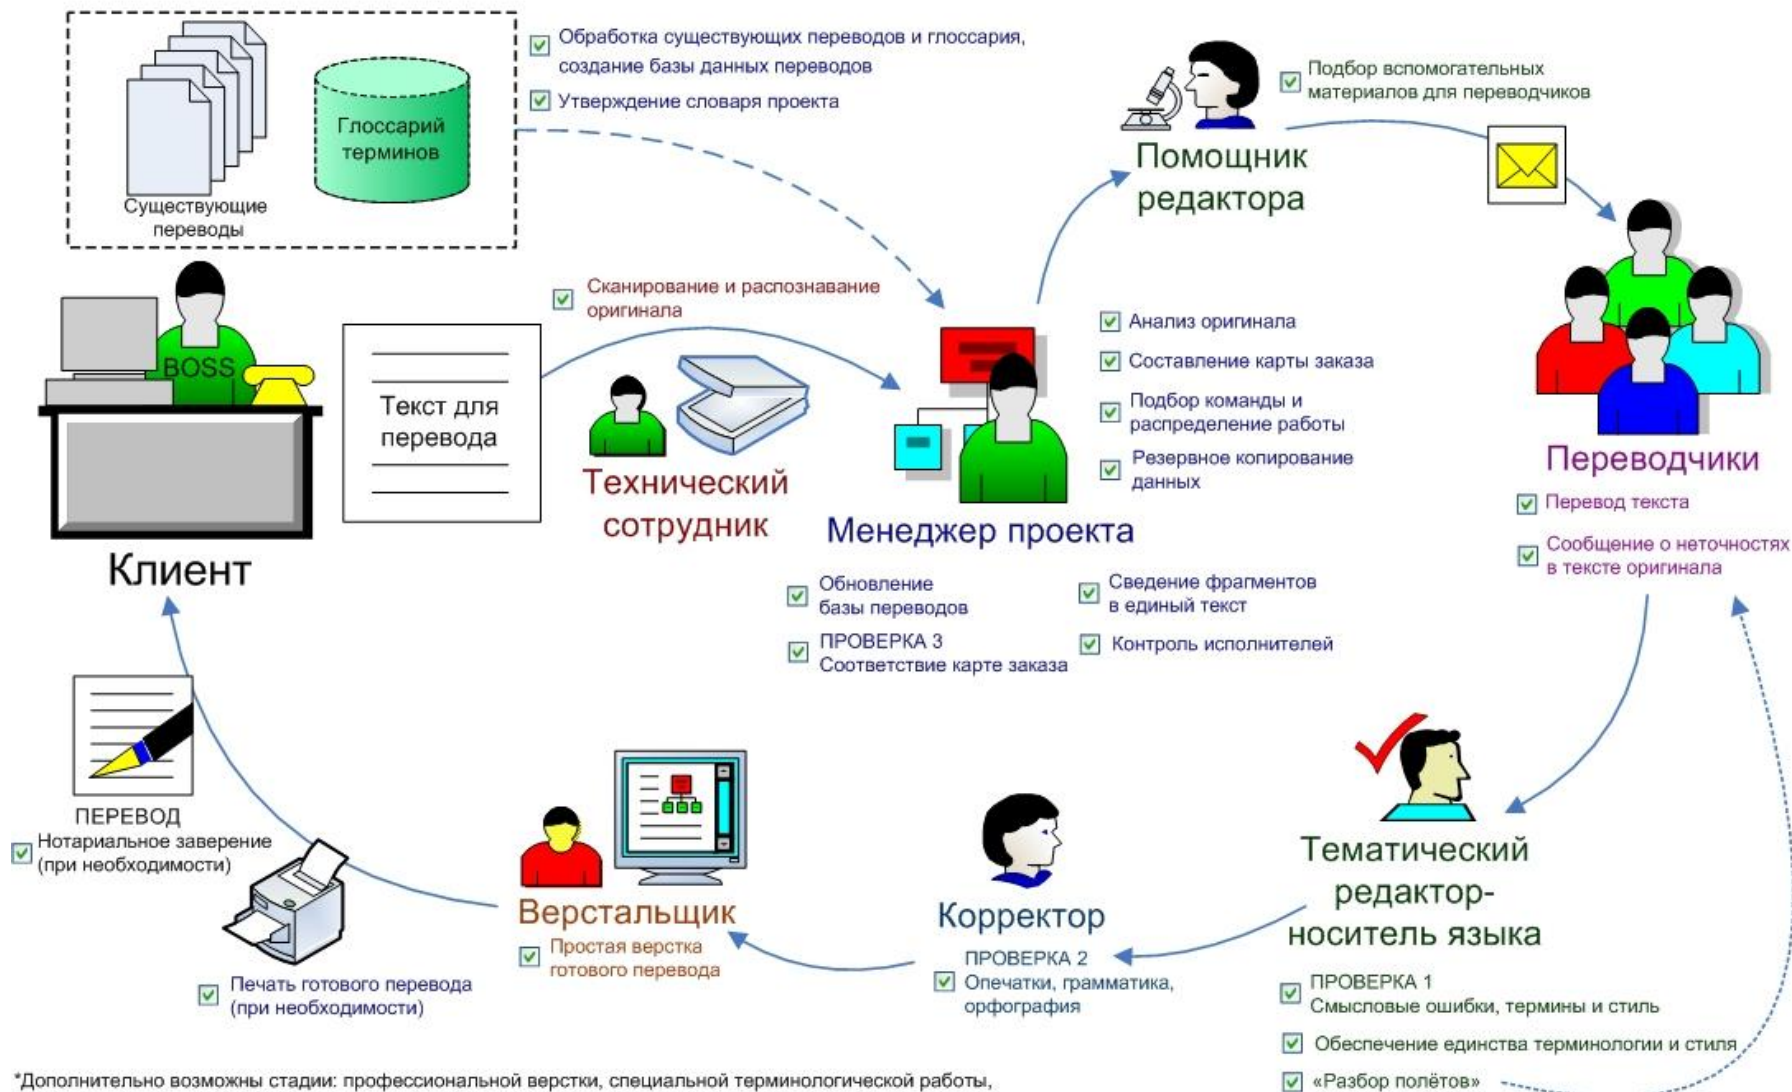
Существующие переводы

Глоссарий терминов

Обработка существующих переводов и глоссария, создание базы данных переводов

Утверждение словаря проекта

Подбор вспомогательных материалов для переводчиков

Помощник редактора

BOSS

Клиент

Текст для перевода

Сканирование и распознавание оригинала

Технический сотрудник

Менеджер проекта

Анализ оригинала

Составление карты заказа

Подбор команды и распределение работы

Резервное копирование данных

Переводчики

Перевод текста

Сообщение о неточностях в тексте оригинала

Обновление базы переводов

ПРОВЕРКА 3
Соответствие карте заказа

Сведение фрагментов в единый текст

Контроль исполнителей

ПЕРЕВОД

Нотариальное заверение (при необходимости)

Верстальщик

Простая верстка готового перевода

Печать готового перевода (при необходимости)

Корректор

ПРОВЕРКА 2
Опечатки, грамматика, орфография

Тематический редактор-носитель языка

ПРОВЕРКА 1
Смысловые ошибки, термины и стиль

Обеспечение единства терминологии и стиля

«Разбор полётов»

*Дополнительно возможны стадии: профессиональной верстки, специальной терминологической работы,